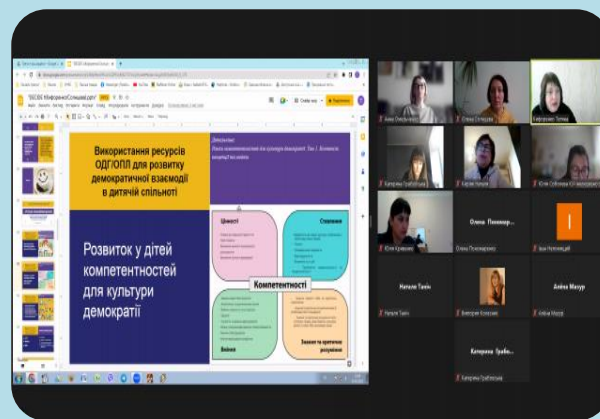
Використання ресурсів ОДГ/ОПЛ для розвитку демократичної взаємодії в дитячій спільноті

Розвиток у дітей компетентностей для культури демократії

Цінності

Ставлення

Компетентності

Вміння

Знання та критичне розуміння

Олена Пономар...

Наталя Танін

Аліна Мазур

Катерина Грабо...

Юля Кравченко

Ірина Нагорецька